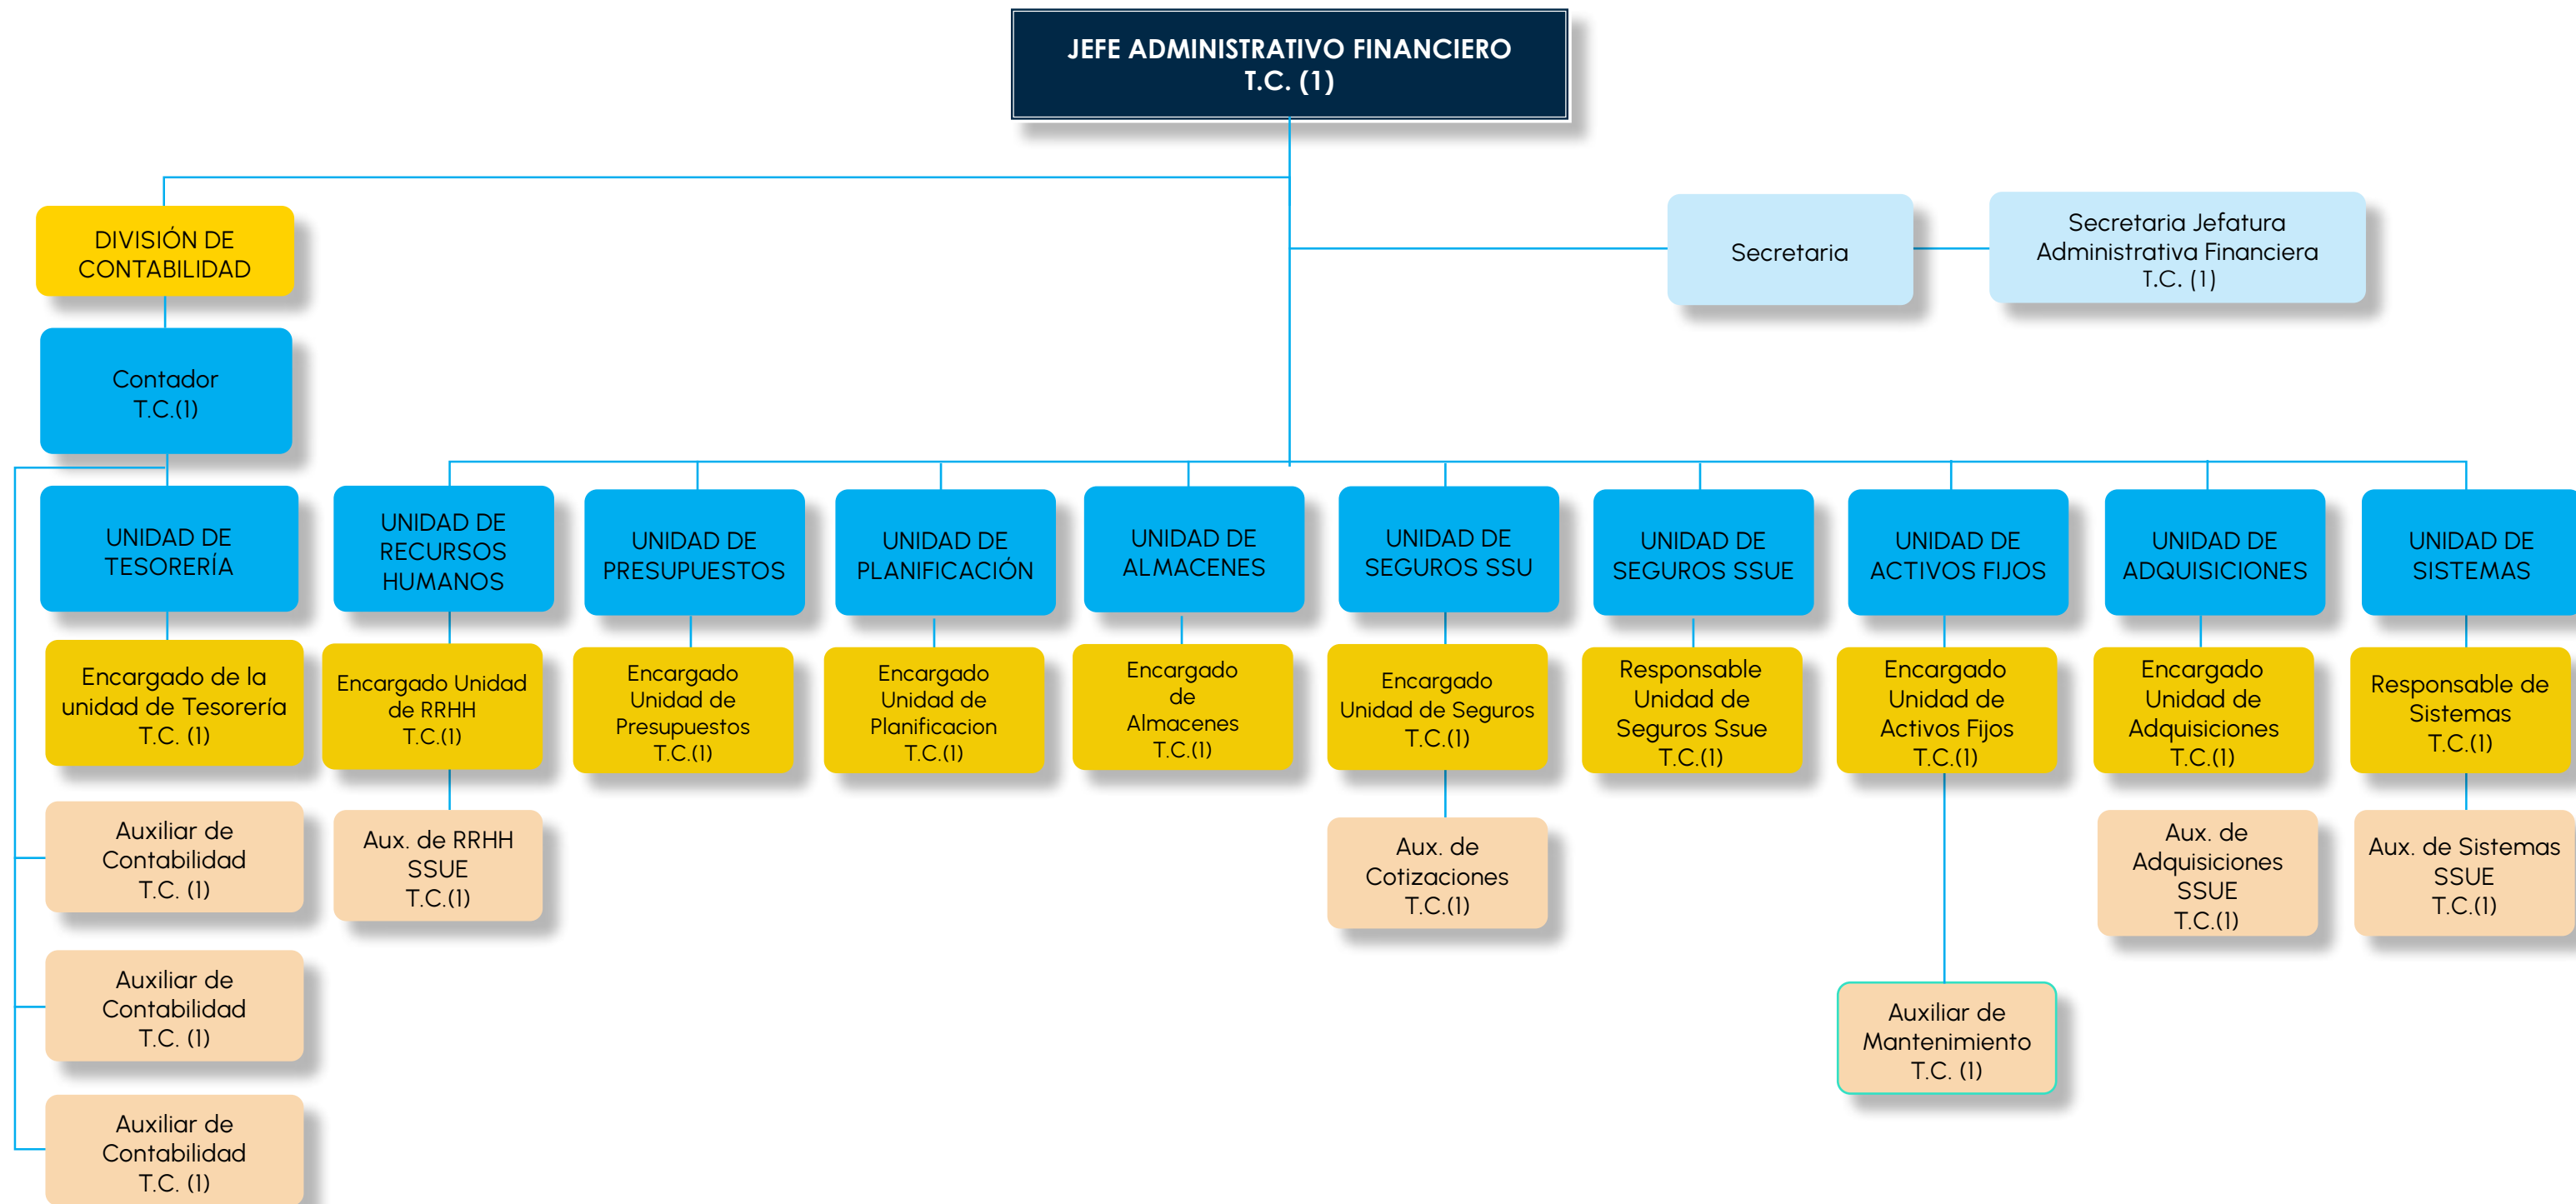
JEFE ADMINISTRATIVO FINANCIERO
T.C. (1)

DIVISIÓN DE CONTABILIDAD

Contador
T.C.(1)

Secretaria

Secretaria Jefatura Administrativa Financiera
T.C. (1)

UNIDAD DE TESORERÍA

Encargado de la unidad de Tesorería
T.C. (1)

Auxiliar de Contabilidad
T.C. (1)

Auxiliar de Contabilidad
T.C. (1)

Auxiliar de Contabilidad
T.C. (1)

UNIDAD DE RECURSOS HUMANOS

Encargado Unidad de RRHH
T.C.(1)

Aux. de RRHH SSUE
T.C.(1)

UNIDAD DE PRESUPUESTOS

Encargado Unidad de Presupuestos
T.C.(1)

UNIDAD DE PLANIFICACIÓN

Encargado Unidad de Planificacion
T.C.(1)

UNIDAD DE ALMACENES

Encargado de Almacenes
T.C.(1)

UNIDAD DE SEGUROS SSU

Encargado Unidad de Seguros
T.C.(1)

Aux. de Cotizaciones
T.C.(1)

UNIDAD DE SEGUROS SSUE

Responsable Unidad de Seguros Ssue
T.C.(1)

UNIDAD DE ACTIVOS FIJOS

Encargado Unidad de Activos Fijos
T.C.(1)

Auxiliar de Mantenimiento
T.C. (1)

UNIDAD DE ADQUISICIONES

Encargado Unidad de Adquisiciones
T.C.(1)

Aux. de Adquisiciones SSUE
T.C.(1)

UNIDAD DE SISTEMAS

Responsable de Sistemas
T.C.(1)

Aux. de Sistemas SSUE
T.C.(1)